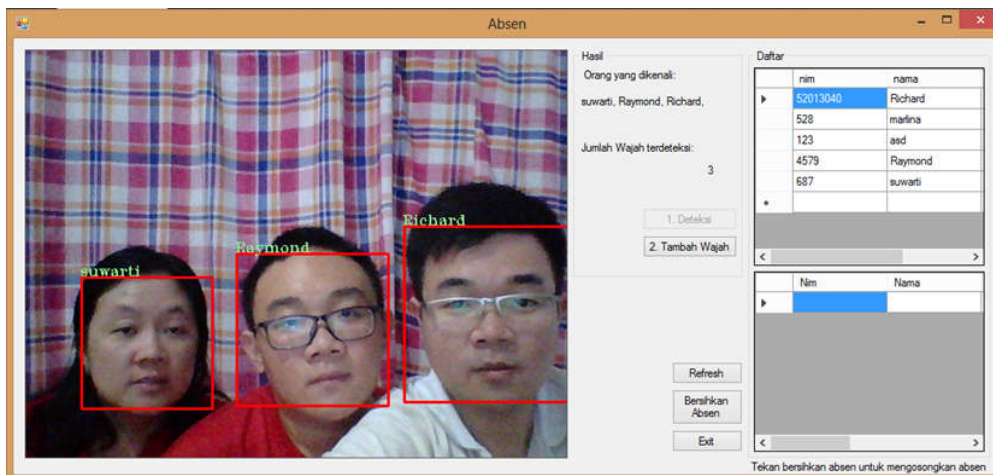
Absen

suwarti
Raymond
Richard

Hasil
Orang yang dikenali:
suwarti, Raymond, Richard,

Jumlah Wajah terdeteksi:
3

1. Deteksi
2. Tambah Wajah

Refresh
Bersihkan Absen
Exit

Daftar

| | nim | nama |
|---|---|---|
| ▸ | 52013040 | Richard |
| | 528 | marlina |
| | 123 | asd |
| | 4579 | Raymond |
| | 687 | suwarti |
| * | | |

| | Nim | Nama |
|---|---|---|
| ▸ | | |

Tekan bersihkan absen untuk mengosongkan absen